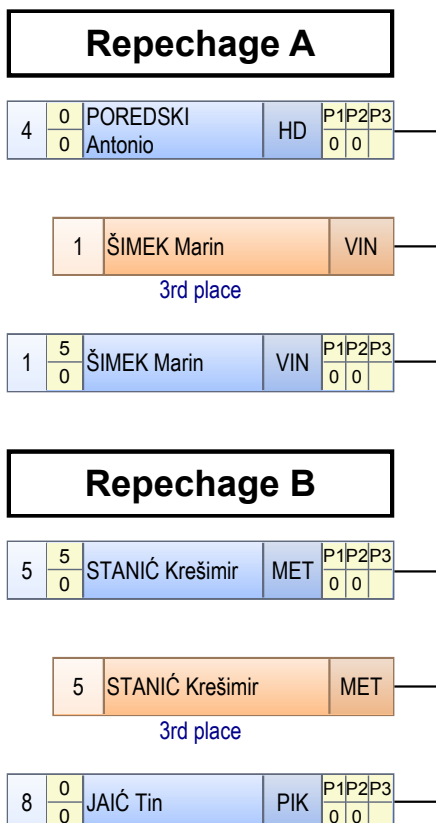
Repechage A

| 4 | 0<br>0 | POREDSKI Antonio | HD | P1 P2 P3<br>0 0 |
|---|---|---|---|---|

| 1 | ŠIMEK Marin | VIN |
|---|---|---|

3rd place

| 1 | 5<br>0 | ŠIMEK Marin | VIN | P1 P2 P3<br>0 0 |
|---|---|---|---|---|

Repechage B

| 5 | 5<br>0 | STANIĆ Krešimir | MET | P1 P2 P3<br>0 0 |
|---|---|---|---|---|

| 5 | STANIĆ Krešimir | MET |
|---|---|---|

3rd place

| 8 | 0<br>0 | JAIĆ Tin | PIK | P1 P2 P3<br>0 0 |
|---|---|---|---|---|